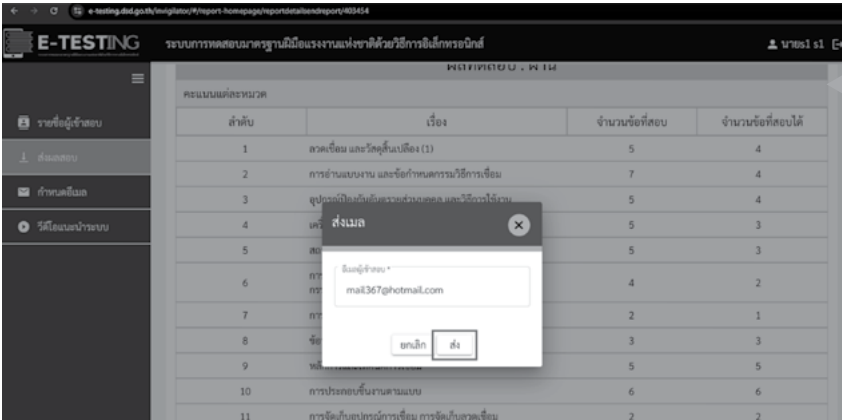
e-testing.dsd.go.th/invigilator/#/report-homepage/reportdetailsendreport/403454

E-TESTING ระบบการทดสอบมาตรฐานฝีมือแรงงานแห่งชาติด้วยวิธีการอิเล็กทรอนิกส์ นายs1 s1

รายชื่อผู้เข้าสอบ
ส่งผลสอบ
กำหนดอีเมล
วิดีโอแนะนำระบบ

ผลทดสอบ : ผ่าน

คะแนนแต่ละหมวด

| ลำดับ | เรื่อง | จำนวนข้อที่สอบ | จำนวนข้อที่สอบได้ |
|---|---|---|---|
| 1 | ลวดเชื่อม และวัสดุสิ้นเปลือง (1) | 5 | 4 |
| 2 | การอ่านแบบงาน และข้อกำหนดการวิธีการเชื่อม | 7 | 4 |
| 3 | อุปกรณ์ป้องกันอันตรายส่วนบุคคล และวิธีการใช้งาน | 5 | 4 |
| 4 | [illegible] | 5 | 3 |
| 5 | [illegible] | 5 | 3 |
| 6 | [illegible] | 4 | 2 |
| 7 | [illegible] | 2 | 1 |
| 8 | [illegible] | 3 | 3 |
| 9 | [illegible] | 5 | 5 |
| 10 | การประกอบชิ้นงานตามแบบ | 6 | 6 |
| 11 | การจัดเก็บอุปกรณ์การเชื่อม การจัดเก็บลวดเชื่อม | 2 | 2 |

ส่งเมล
อีเมลผู้เข้าสอบ *
mail367@hotmail.com
ยกเลิก ส่ง